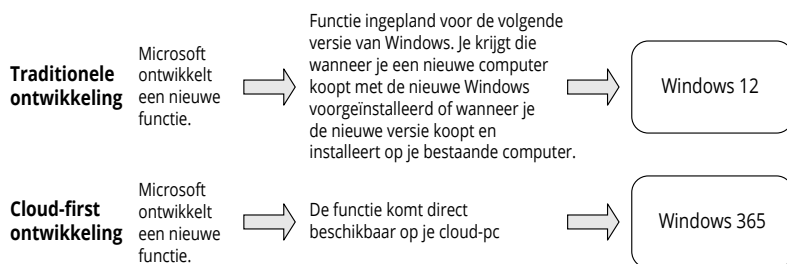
**Traditionele ontwikkeling**

Microsoft ontwikkelt een nieuwe functie.

Functie ingepland voor de volgende versie van Windows. Je krijgt die wanneer je een nieuwe computer koopt met de nieuwe Windows voorgeïnstalleerd of wanneer je de nieuwe versie koopt en installeert op je bestaande computer.

Windows 12

**Cloud-first ontwikkeling**

Microsoft ontwikkelt een nieuwe functie.

De functie komt direct beschikbaar op je cloud-pc

Windows 365